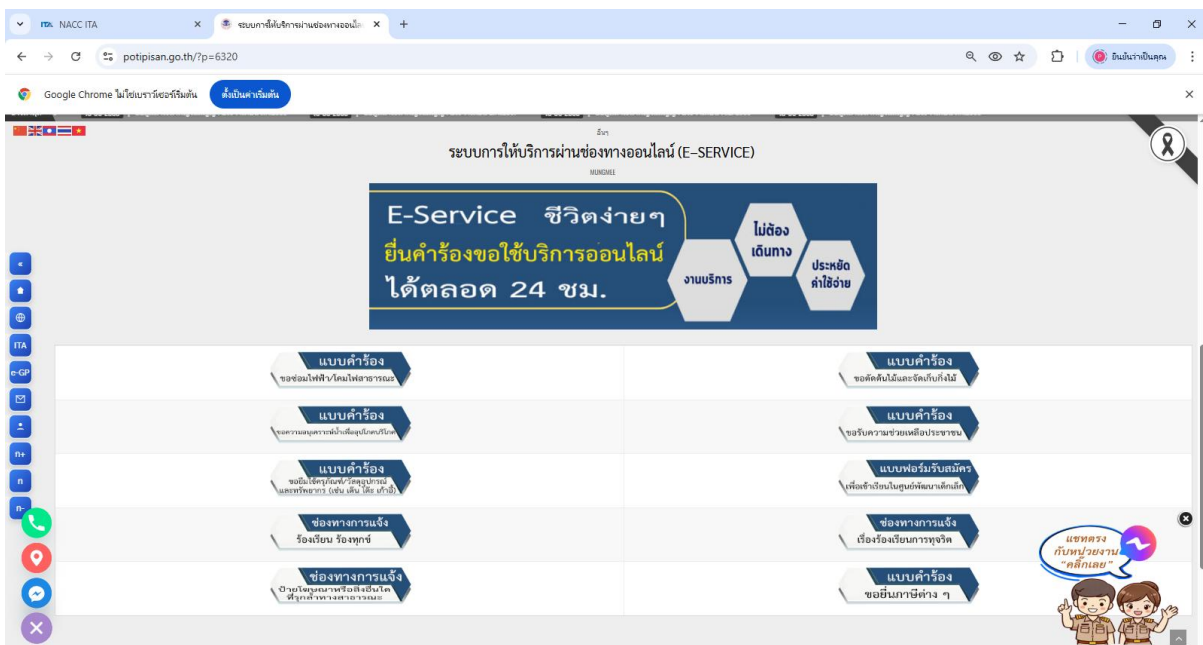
ITA NACC ITA ×
ระบบการให้บริการผ่านช่องทางออนไล ×
+

potipisan.go.th/?p=6320

ยืนยันว่าเป็นคุณ

Google Chrome ไม่ใช่เบราว์เซอร์เริ่มต้น
ตั้งเป็นค่าเริ่มต้น

ระบบการให้บริการผ่านช่องทางออนไลน์ (E–SERVICE)

E-Service ชีวิตง่ายๆ
ยื่นคำร้องขอใช้บริการออนไลน์
ได้ตลอด 24 ชม.
งานบริการ
ไม่ต้องเดินทาง
ประหยัดค่าใช้จ่าย

| | |
|---|---|
| แบบคำร้อง ขอซ่อมไฟฟ้า/โคมไฟสาธารณะ | แบบคำร้อง ขอตัดต้นไม้และจัดเก็บกิ่งไม้ |
| แบบคำร้อง ขอความอนุเคราะห์น้ำเพื่ออุปโภคบริโภค | แบบคำร้อง ขอรับความช่วยเหลือประชาชน |
| แบบคำร้อง ขอยืมใช้ครุภัณฑ์/วัสดุอุปกรณ์ และทรัพยากร (เช่น เต็นท์ โต๊ะ เก้าอี้) | แบบฟอร์มรับสมัคร เพื่อเข้าเรียนในศูนย์พัฒนาเด็กเล็ก |
| ช่องทางการแจ้ง ร้องเรียน ร้องทุกข์ | ช่องทางการแจ้ง เรื่องร้องเรียนการทุจริต |
| ช่องทางการแจ้ง ป้ายโฆษณาหรือสิ่งอื่นใดที่รุกล้ำทางสาธารณะ | แบบคำร้อง ขอยื่นภาษีต่าง ๆ |

ITA
e-GP

แชทตรงกับหน่วยงาน "คลิ๊กเลย"